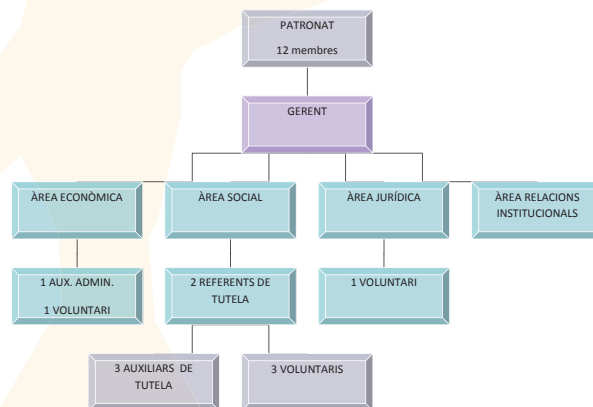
PATRONAT
12 membres

GERENT

ÀREA ECONÒMICA

ÀREA SOCIAL

ÀREA JURÍDICA

ÀREA RELACIONS INSTITUCIONALS

1 AUX. ADMIN.
1 VOLUNTARI

2 REFERENTS DE TUTELA

1 VOLUNTARI

3 AUXILIARS DE TUTELA

3 VOLUNTARIS